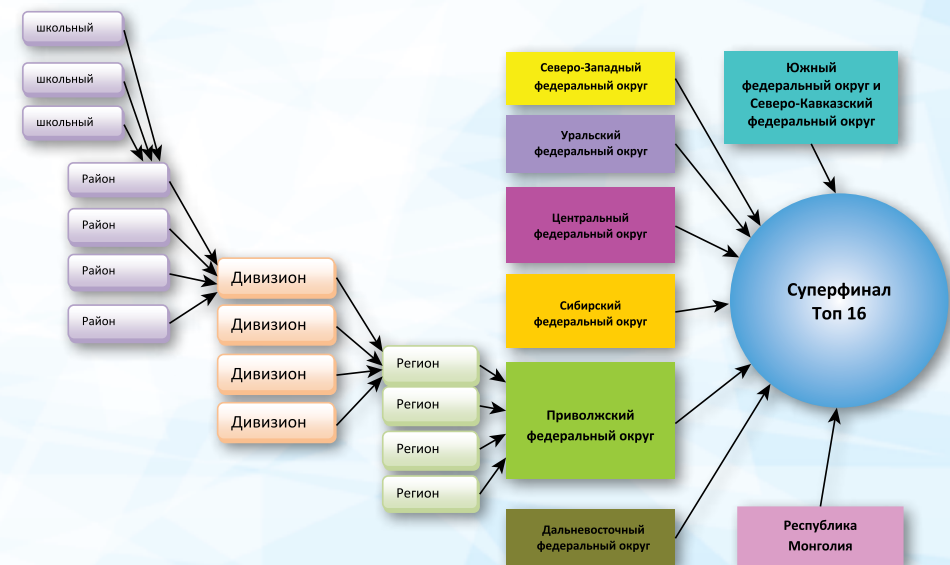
школьный

школьный

школьный

Район

Район

Район

Район

Дивизион

Дивизион

Дивизион

Дивизион

Регион

Регион

Регион

Регион

Северо-Западный федеральный округ

Уральский федеральный округ

Центральный федеральный округ

Сибирский федеральный округ

Приволжский федеральный округ

Дальневосточный федеральный округ

Южный федеральный округ и Северо-Кавказский федеральный округ

Суперфинал Топ 16

Республика Монголия